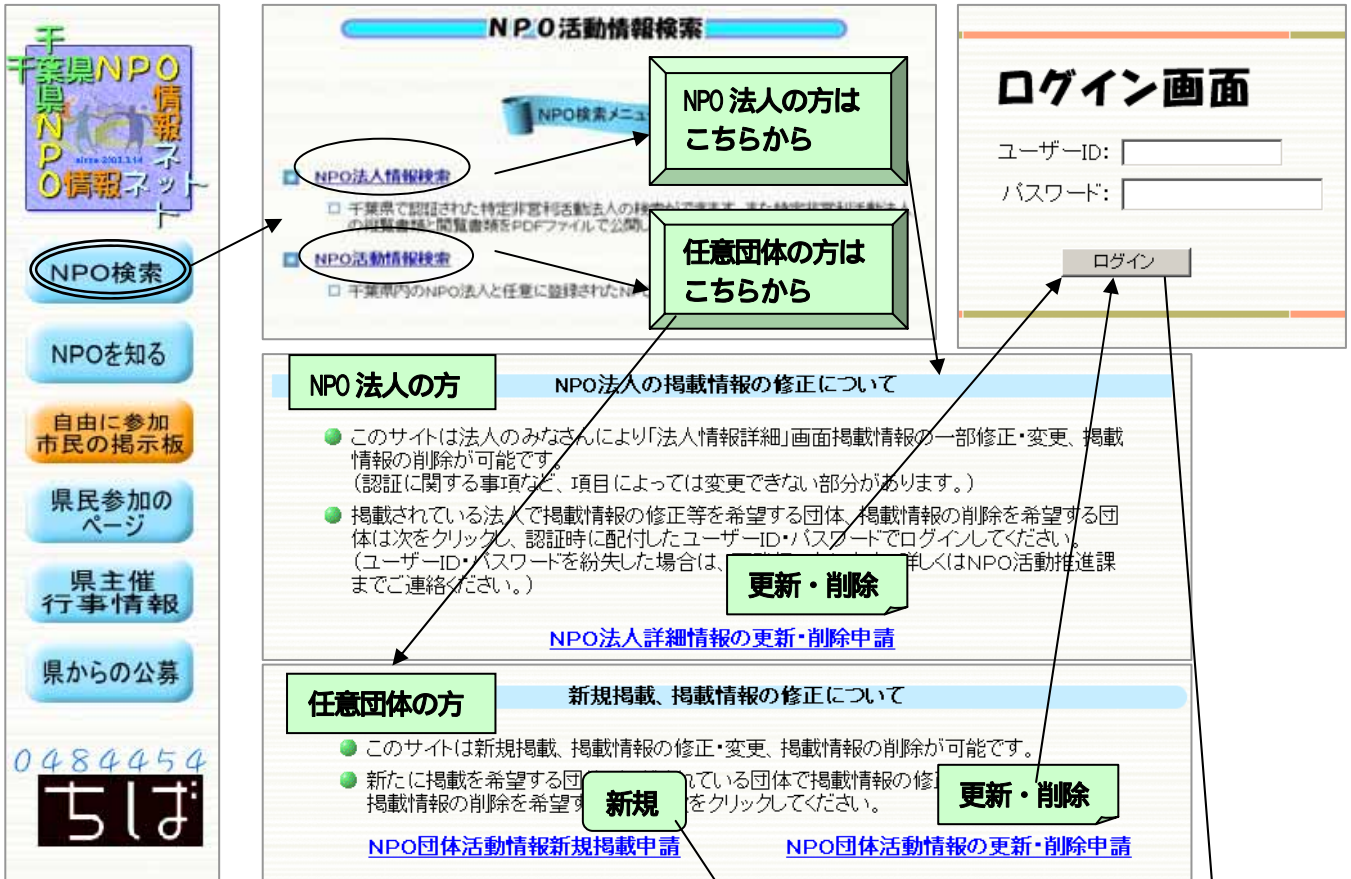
千葉県NPO情報ネット

NPO検索

NPOを知る

自由に参加 市民の掲示板

県民参加のページ

県主催 行事情報

県からの公募

0484454 ちば

NPO活動情報検索

NPO検索メニュ

NPO法人の方は こちらから

NPO法人情報検索

□ 千葉県で認証された特定非営利活動法人の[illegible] の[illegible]閲覧書類をPDFファイルで公開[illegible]

任意団体の方は こちらから

NPO活動情報検索

□ 千葉県内のNPO法人と任意に登録されたNP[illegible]

ログイン画面

ユーザーID:

パスワード:

ログイン

NPO法人の方

NPO法人の掲載情報の修正について

● このサイトは法人のみなさんにより「法人情報詳細」画面掲載情報の一部修正・変更、掲載情報の削除が可能です。
(認証に関する事項など、項目によっては変更できない部分があります。)

● 掲載されている法人で掲載情報の修正等を希望する団体、掲載情報の削除を希望する団体は次をクリックし、認証時に配付したユーザーID・パスワードでログインしてください。
(ユーザーID・パスワードを紛失した場合は、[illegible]詳しくはNPO活動推進課までご連絡ください。)

更新・削除

NPO法人詳細情報の更新・削除申請

任意団体の方

新規掲載、掲載情報の修正について

● このサイトは新規掲載、掲載情報の修正・変更、掲載情報の削除が可能です。

● 新たに掲載を希望する団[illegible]れている団体で掲載情報の修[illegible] 掲載情報の削除を希望す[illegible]をクリックしてください。

新規

更新・削除

NPO団体活動情報新規掲載申請

NPO団体活動情報の更新・削除申請